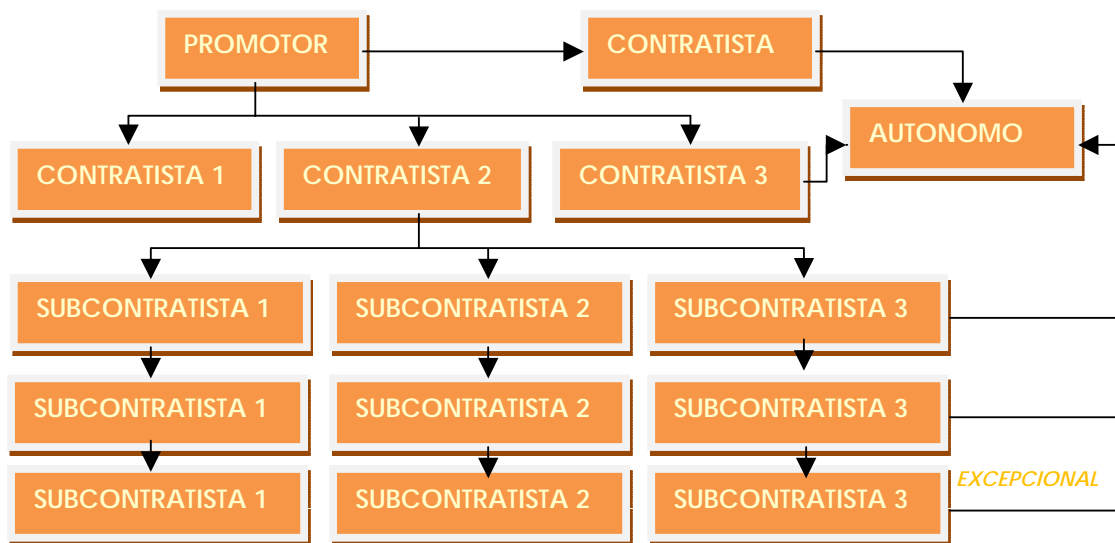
PROMOTOR

CONTRATISTA

AUTONOMO

CONTRATISTA 1

CONTRATISTA 2

CONTRATISTA 3

SUBCONTRATISTA 1

SUBCONTRATISTA 2

SUBCONTRATISTA 3

SUBCONTRATISTA 1

SUBCONTRATISTA 2

SUBCONTRATISTA 3

EXCEPCIONAL

SUBCONTRATISTA 1

SUBCONTRATISTA 2

SUBCONTRATISTA 3